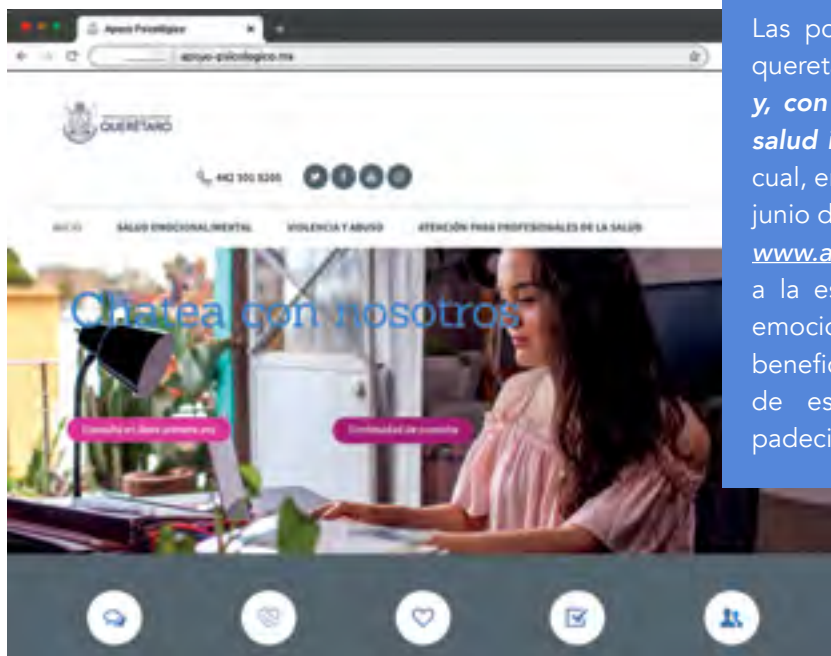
Apoyo Psicológico

apoyo-psicologico.mx

QUERÉTARO

442 101 5205

INICIO   SALUD EMOCIONAL/MENTAL   VIOLENCIA Y ABUSO   ATENCIÓN PARA PROFESIONALES DE LA SALUD

Chatea con nosotros

Consulta en línea primera vez   Continuidad de consulta

Las po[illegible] queret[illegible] *y, con* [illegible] *salud* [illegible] cual, e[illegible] junio d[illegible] *www.a*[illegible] a la es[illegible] emocio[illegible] benefic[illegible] de es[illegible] padeci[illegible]